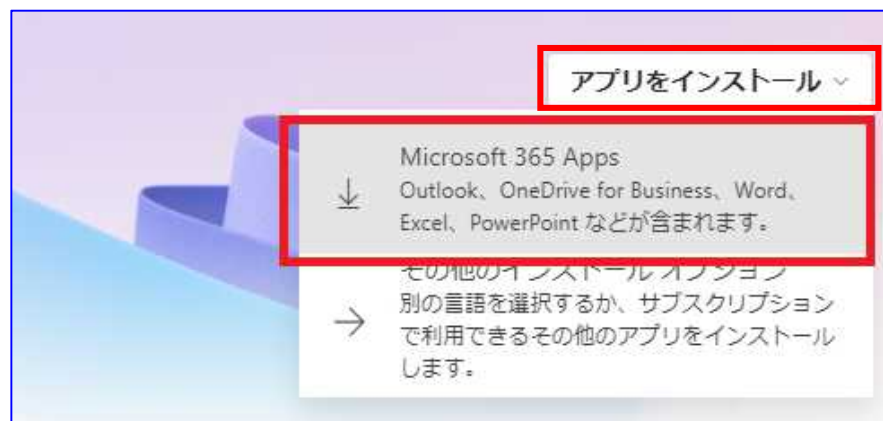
アプリをインストール

Microsoft 365 Apps
Outlook、OneDrive for Business、Word、Excel、PowerPoint などが含まれます。

その他のインストール オプション
別の言語を選択するか、サブスクリプションで利用できるその他のアプリをインストールします。